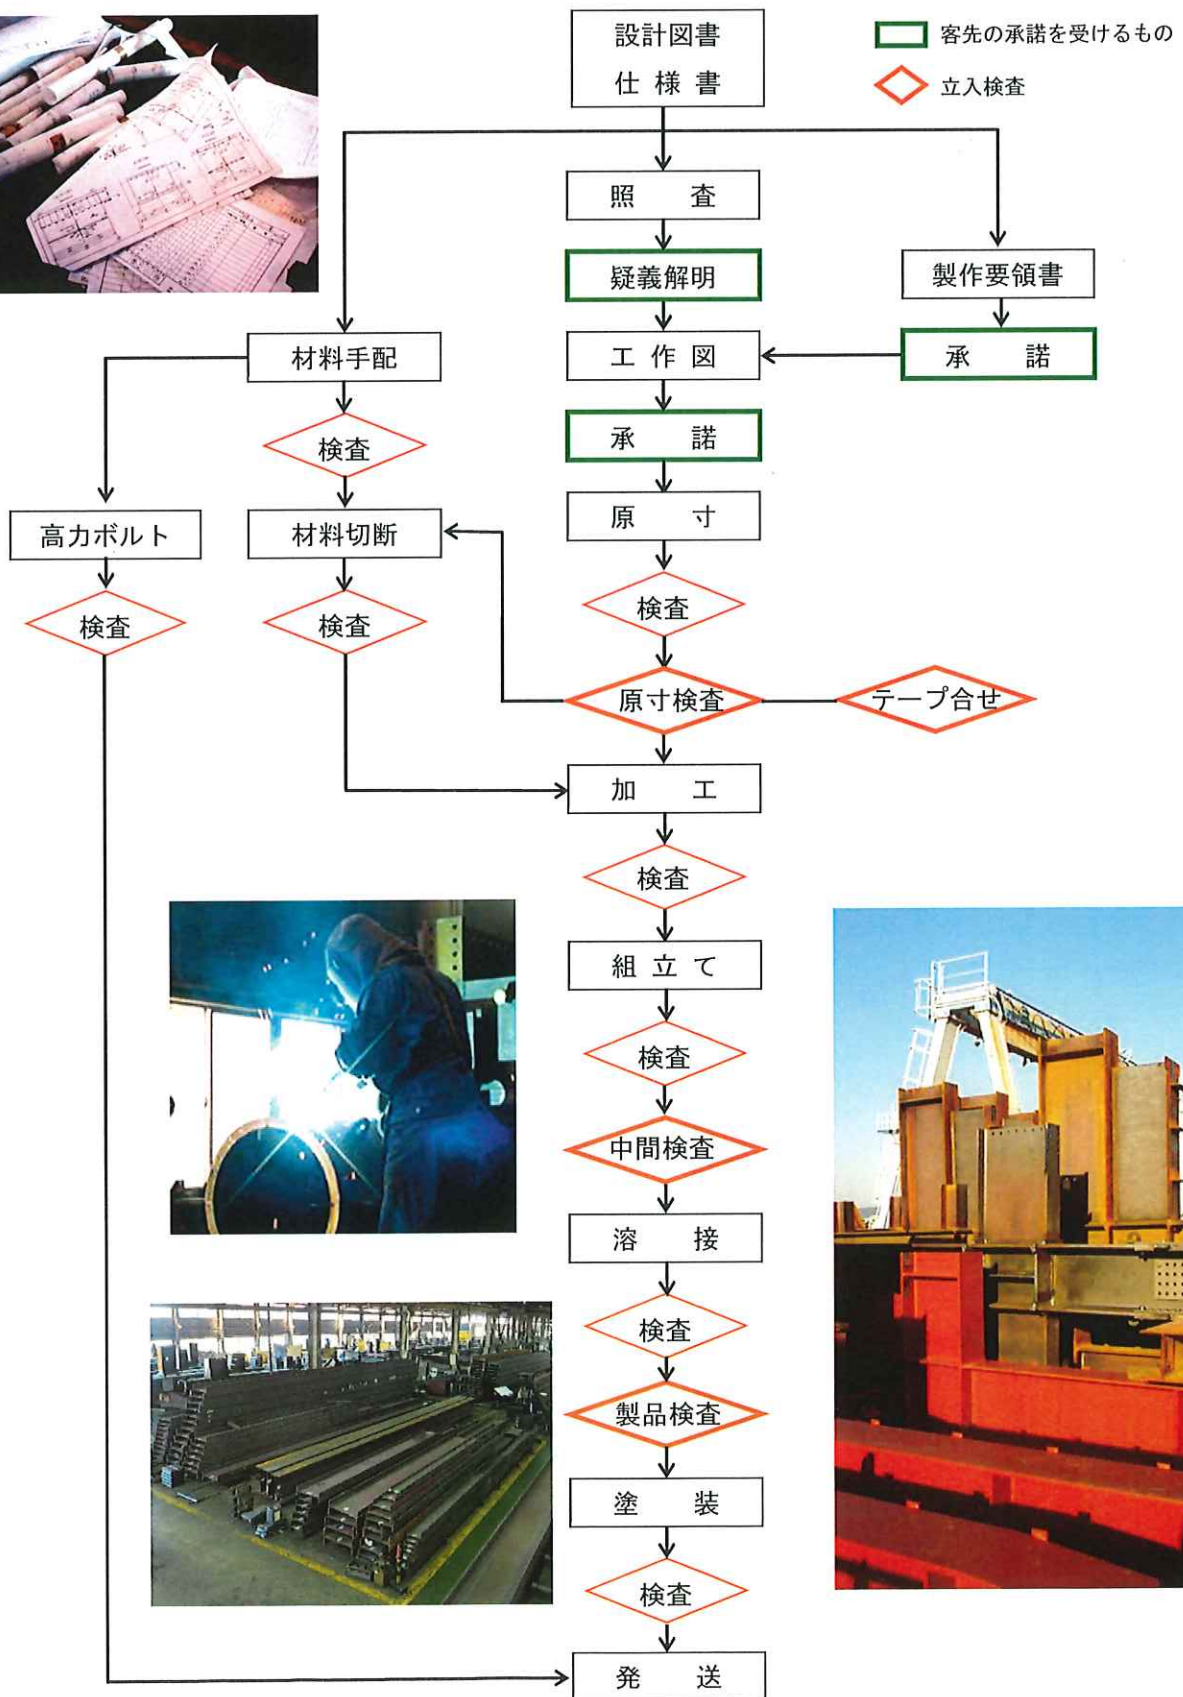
設計図書
仕様書

客先の承諾を受けるもの
立入検査

照査

製作要領書

疑義解明

材料手配

工作図

承諾

検査

承諾

高力ボルト

材料切断

原寸

検査

検査

検査

原寸検査

テープ合せ

加工

検査

組立て

検査

中間検査

溶接

検査

製品検査

塗装

検査

発送